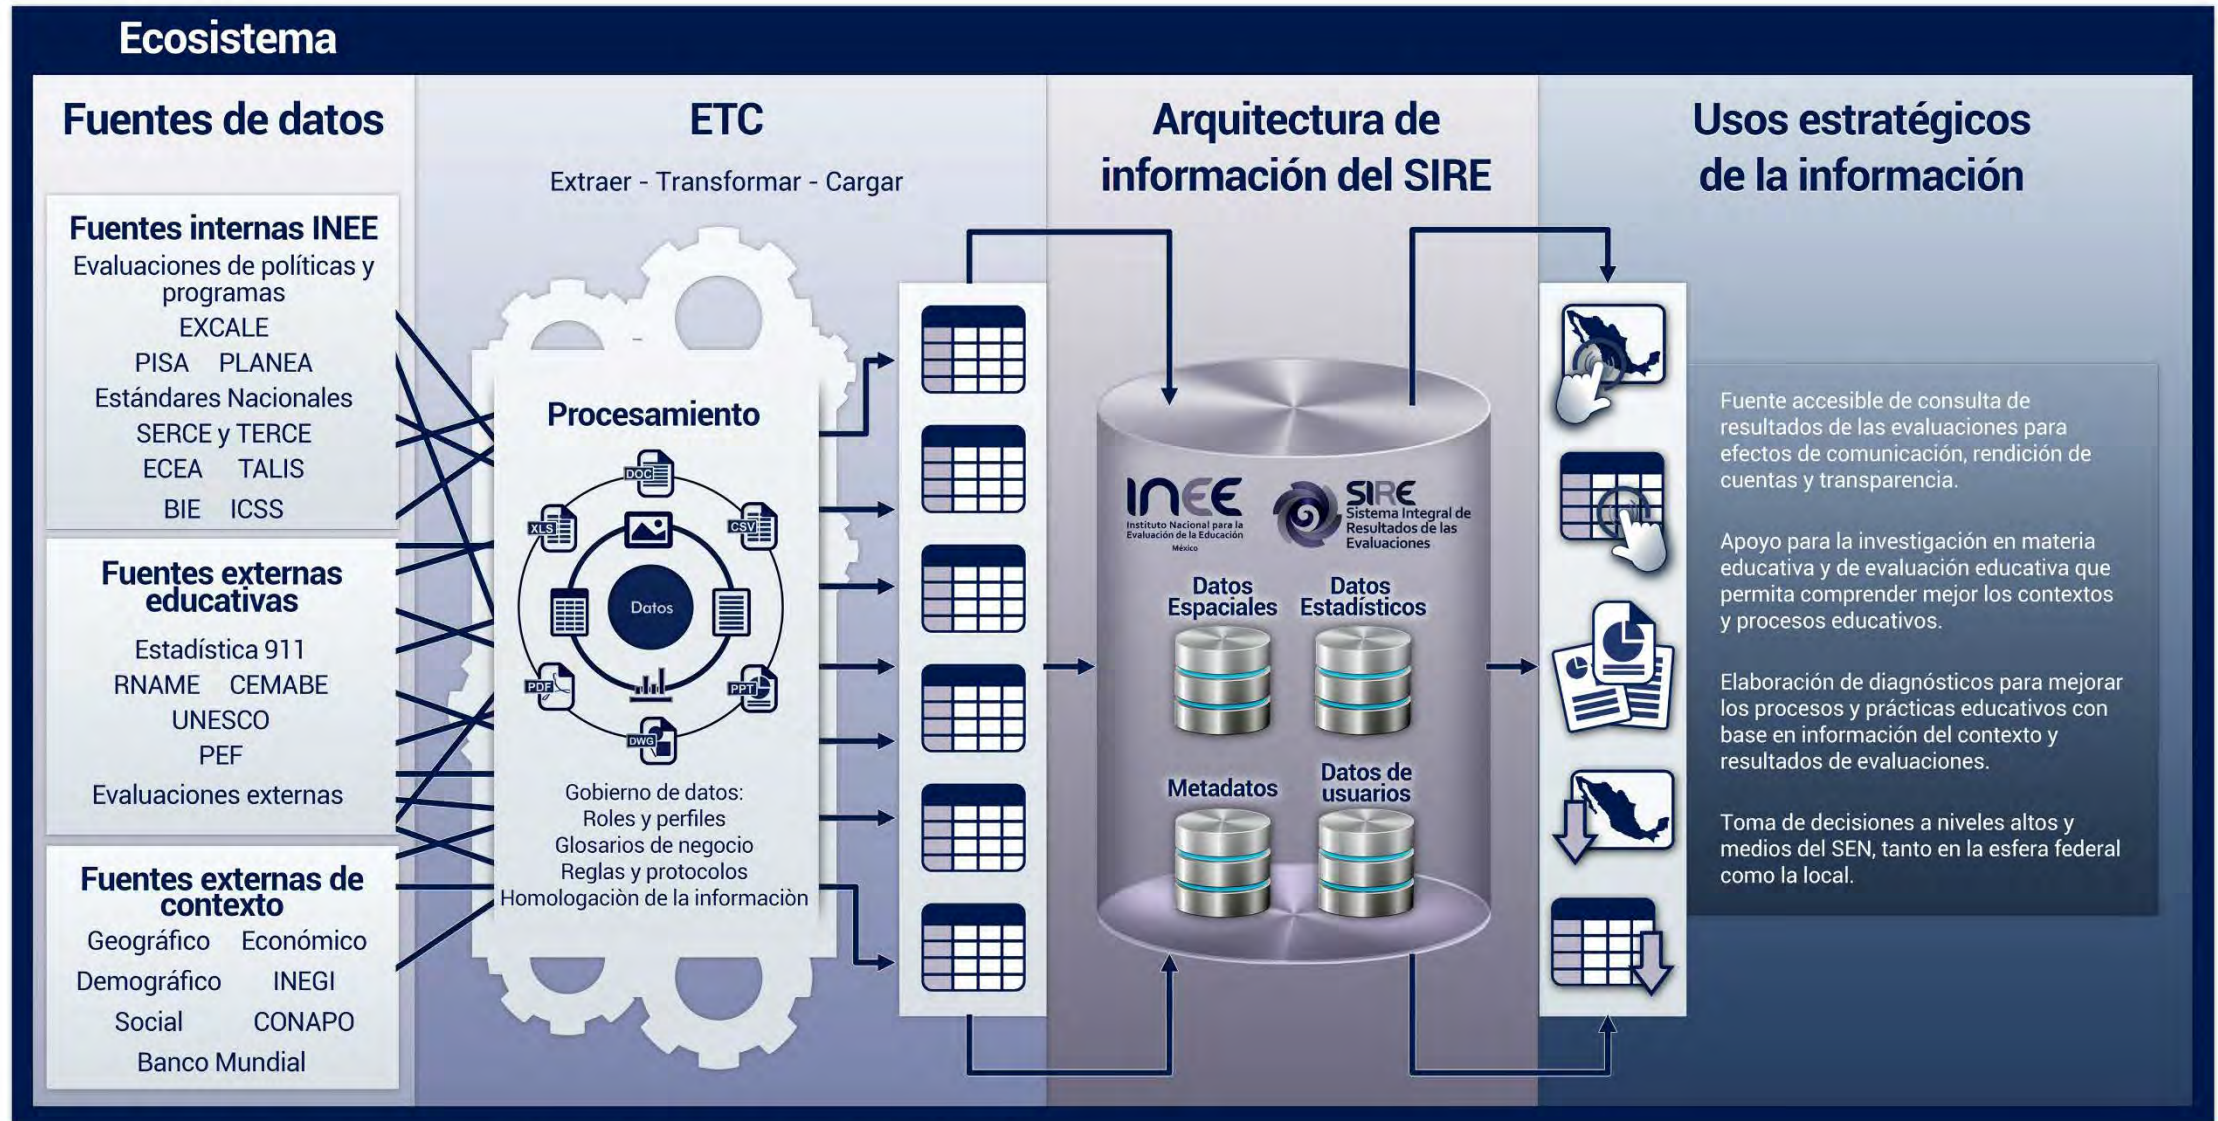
Ecosistema

Fuentes de datos

Fuentes internas INEE
Evaluaciones de políticas y programas
EXCALE
PISA PLANEA
Estándares Nacionales
SERCE y TERCE
ECEA TALIS
BIE ICSS

Fuentes externas educativas
Estadística 911
RNAME CEMABE
UNESCO
PEF
Evaluaciones externas

Fuentes externas de contexto
Geográfico Económico
Demográfico INEGI
Social CONAPO
Banco Mundial

ETC
Extraer - Transformar - Cargar

Procesamiento
DOC
XLS
CSV
Datos
PDF
PPT
DWG
Gobierno de datos:
Roles y perfiles
Glosarios de negocio
Reglas y protocolos
Homologaciòn de la informaciòn

Arquitectura de información del SIRE
INEE
Instituto Nacional para la Evaluación de la Educación
México
SIRE
Sistema Integral de Resultados de las Evaluaciones
Datos Espaciales
Datos Estadísticos
Metadatos
Datos de usuarios

Usos estratégicos de la información

Fuente accesible de consulta de resultados de las evaluaciones para efectos de comunicación, rendición de cuentas y transparencia.

Apoyo para la investigación en materia educativa y de evaluación educativa que permita comprender mejor los contextos y procesos educativos.

Elaboración de diagnósticos para mejorar los procesos y prácticas educativos con base en información del contexto y resultados de evaluaciones.

Toma de decisiones a niveles altos y medios del SEN, tanto en la esfera federal como la local.